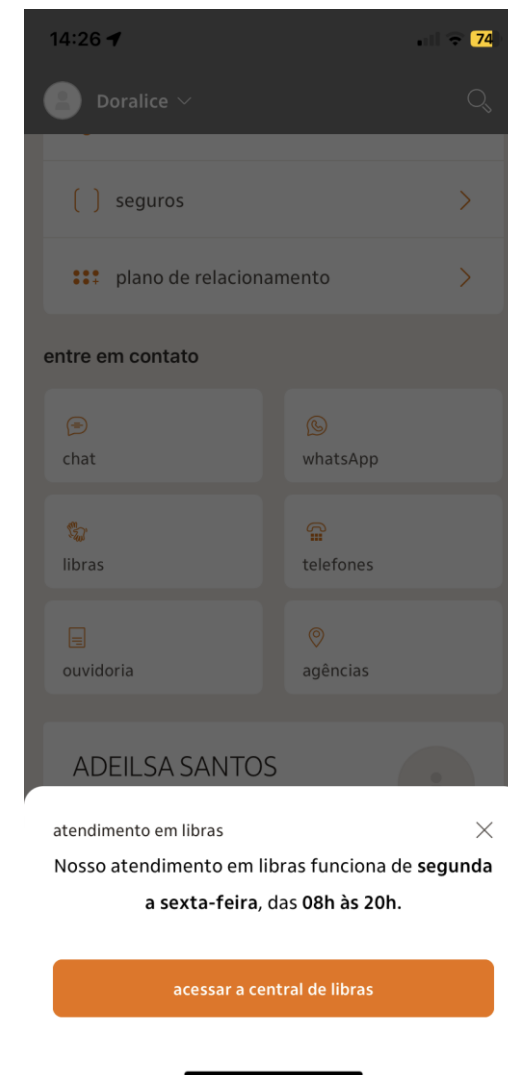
14:26

74

Doralice

seguros

plano de relacionamento

entre em contato

chat

whatsApp

libras

telefones

ouvidoria

agências

ADEILSA SANTOS

atendimento em libras

Nosso atendimento em libras funciona de segunda a sexta-feira, das 08h às 20h.

acessar a central de libras